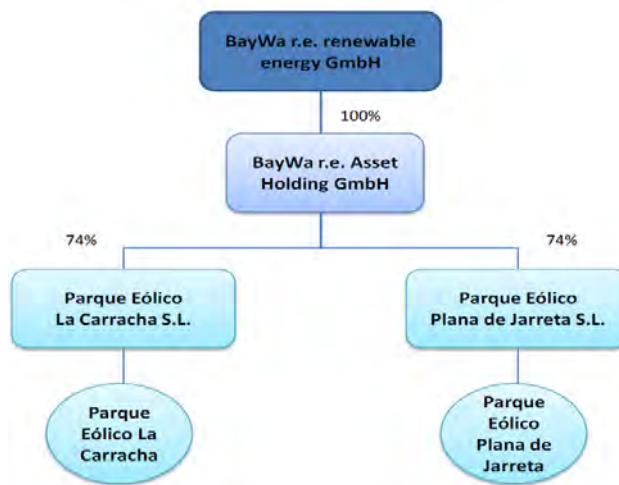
BayWa r.e. renewable energy GmbH

100%

BayWa r.e. Asset Holding GmbH

74%

74%

Parque Eólico La Carracha S.L.

Parque Eólico Plana de Jarreta S.L.

Parque Eólico La Carracha

Parque Eólico Plana de Jarreta